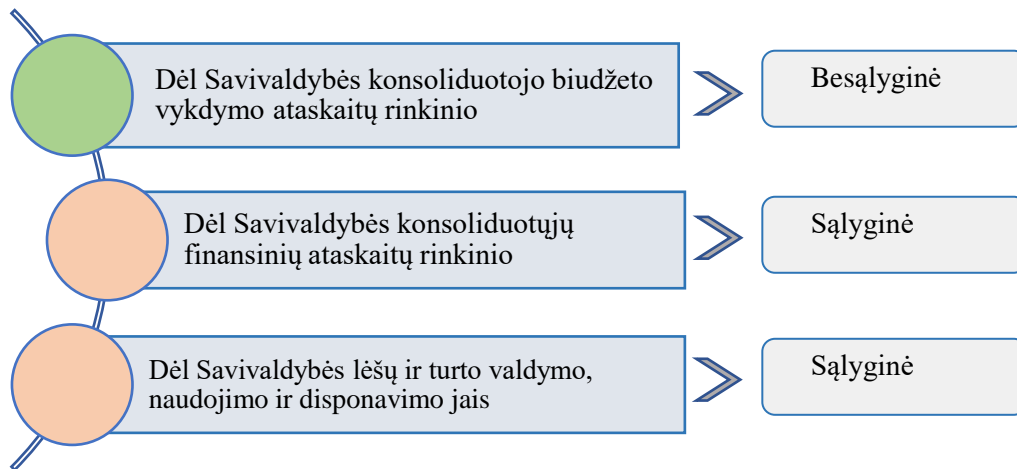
Dėl Savivaldybės konsoliduotojo biudžeto vykdymo ataskaitų rinkinio

Besąlyginė

Dėl Savivaldybės konsoliduotųjų finansinių ataskaitų rinkinio

Sąlyginė

Dėl Savivaldybės lėšų ir turto valdymo, naudojimo ir disponavimo jais

Sąlyginė